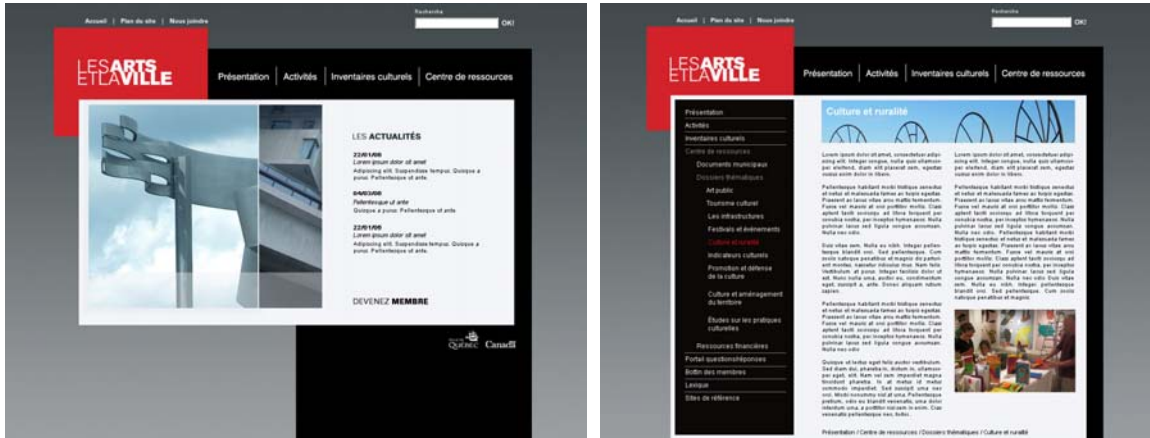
Accueil | Plan du site | Nous joindre

Recherche

OK!

LES ARTS ET LA VILLE

Présentation | Activités | Inventaires culturels | Centre de ressources

LES ACTUALITÉS

22/01/06
Lorem ipsum dolor sit amet
Adipiscing elit. Suspendisse tempus. Quisque a purus. Pellentesque sit ante.

04/03/06
Pellentesque ut ante
Quisque a purus. Pellentesque sit ante.

22/01/06
Lorem ipsum dolor sit amet
Adipiscing elit. Suspendisse tempus. Quisque a purus. Pellentesque sit ante.

DEVENEZ MEMBRE

Québec

Canada

Accueil | Plan du site | Nous joindre

Recherche

OK!

LES ARTS ET LA VILLE

Présentation | Activités | Inventaires culturels | Centre de ressources

Présentation
Activités
Inventaires culturels
Centre de ressources
Documents municipaux
Dossiers thématiques
Art public
Tourisme culturel
Les infrastructures
Festivals et événements
Culture et ruralité
Indicateurs culturels
Promotion et défense de la culture
Culture et aménagement du territoire
Études sur les pratiques culturelles
Ressources financières
Portail questions/réponses
Bottin des membres
Lexique
Sites de référence

Culture et ruralité

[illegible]

Présentation / Centre de ressources / Dossiers thématiques / Culture et ruralité